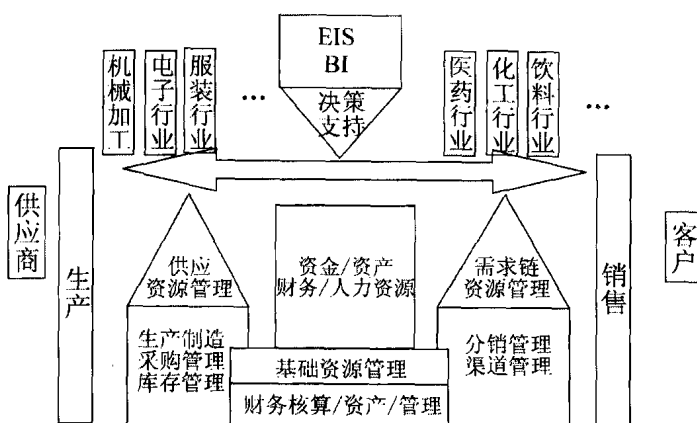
EIS
BI
决策支持

机械加工
电子行业
服装行业
…
医药行业
化工行业
饮料行业
…

供应商

生产

供应资源管理

生产制造
采购管理
库存管理

资金/资产
财务/人力资源

基础资源管理
财务核算/资产/管理

需求链资源管理

分销管理
渠道管理

销售

客户